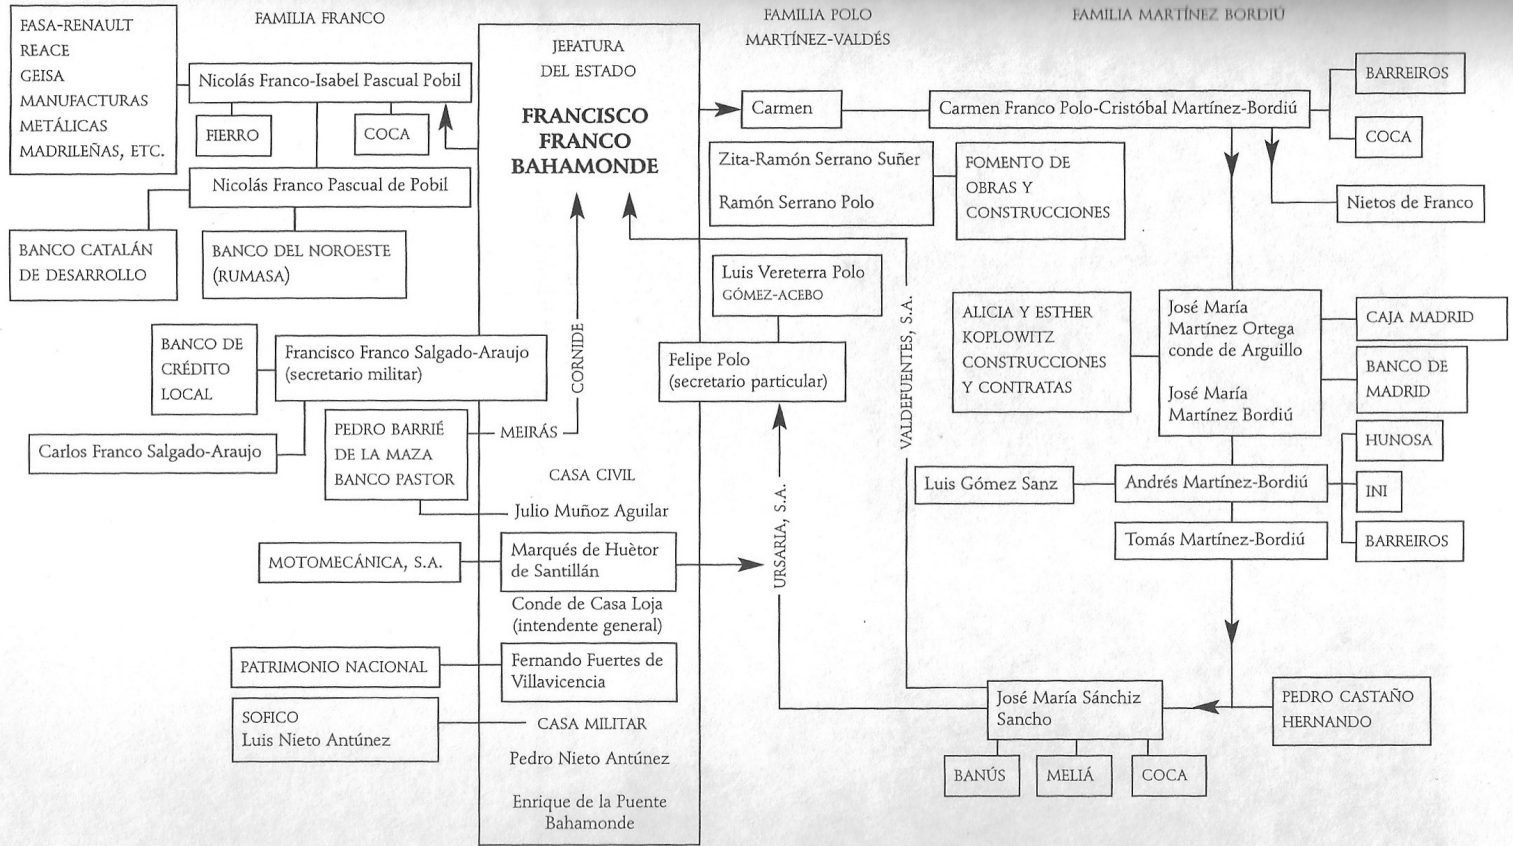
FASA-RENAULT
REACE
GEISA
MANUFACTURAS METÁLICAS MADRILEÑAS, ETC.

FAMILIA FRANCO

Nicolás Franco-Isabel Pascual Pobil

FIERRO

COCA

Nicolás Franco Pascual de Pobil

BANCO CATALÁN DE DESARROLLO

BANCO DEL NOROESTE (RUMASA)

BANCO DE CRÉDITO LOCAL

Francisco Franco Salgado-Araujo (secretario militar)

Carlos Franco Salgado-Araujo

PEDRO BARRIÉ DE LA MAZA BANCO PASTOR

MEIRÁS

CORNIDE

JEFATURA DEL ESTADO

FRANCISCO FRANCO BAHAMONDE

CASA CIVIL

Julio Muñoz Aguilar

MOTOMECÁNICA, S.A.

Marqués de Huètor de Santillán

Conde de Casa Loja (intendente general)

PATRIMONIO NACIONAL

Fernando Fuertes de Villavicencia

SOFICO
Luis Nieto Antúnez

CASA MILITAR

Pedro Nieto Antúnez

Enrique de la Puente Bahamonde

FAMILIA POLO MARTÍNEZ-VALDÉS

Carmen

Zita-Ramón Serrano Suñer

Ramón Serrano Polo

FOMENTO DE OBRAS Y CONSTRUCCIONES

Luis Vereterra Polo
GÓMEZ-ACEBO

Felipe Polo (secretario particular)

URSARIA, S.A.

VALDEFUENTES, S.A.

FAMILIA MARTÍNEZ BORDIÚ

Carmen Franco Polo-Cristóbal Martínez-Bordiú

BARREIROS

COCA

Nietos de Franco

ALICIA Y ESTHER KOPLOWITZ CONSTRUCCIONES Y CONTRATAS

José María Martínez Ortega conde de Arguillo

José María Martínez Bordiú

CAJA MADRID

BANCO DE MADRID

HUNOSA

INI

BARREIROS

Luis Gómez Sanz

Andrés Martínez-Bordiú

Tomás Martínez-Bordiú

José María Sánchiz Sancho

PEDRO CASTAÑO HERNANDO

BANÚS

MELIÁ

COCA